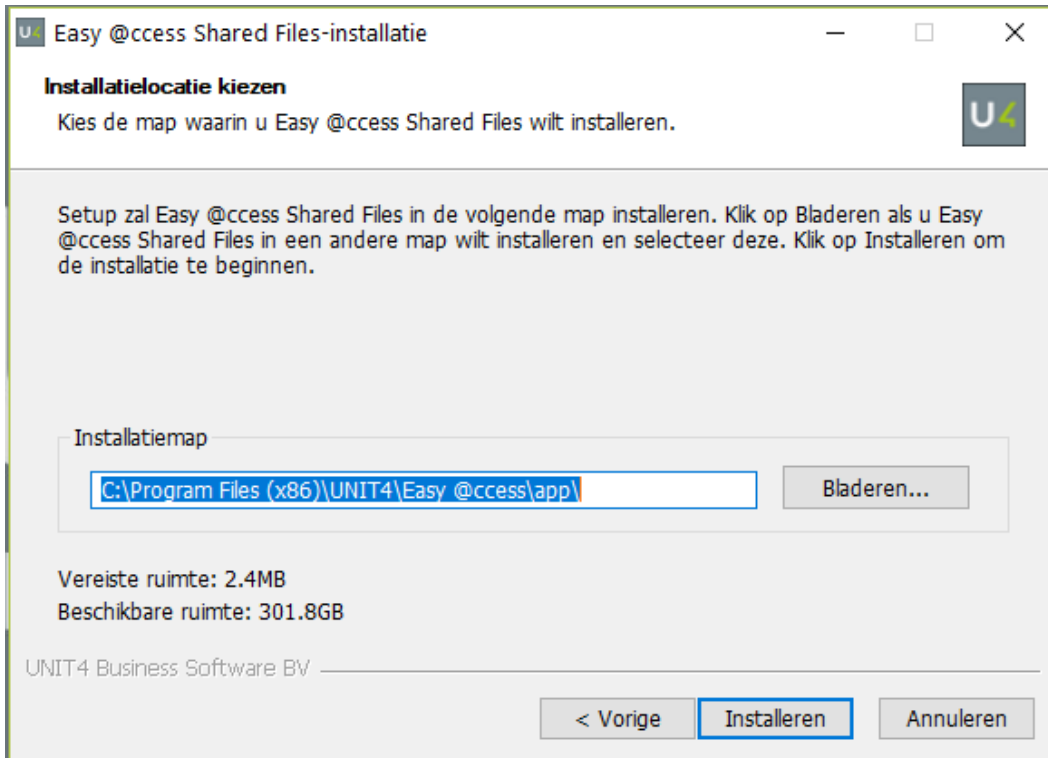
U4 Easy @ccess Shared Files-installatie

Installatielocatie kiezen

Kies de map waarin u Easy @ccess Shared Files wilt installeren.

U4

Setup zal Easy @ccess Shared Files in de volgende map installeren. Klik op Bladeren als u Easy @ccess Shared Files in een andere map wilt installeren en selecteer deze. Klik op Installeren om de installatie te beginnen.

Installatiemap

C:\Program Files (x86)\UNIT4\Easy @ccess\app\

Bladeren...

Vereiste ruimte: 2.4MB

Beschikbare ruimte: 301.8GB

UNIT4 Business Software BV

< Vorige

Installeren

Annuleren